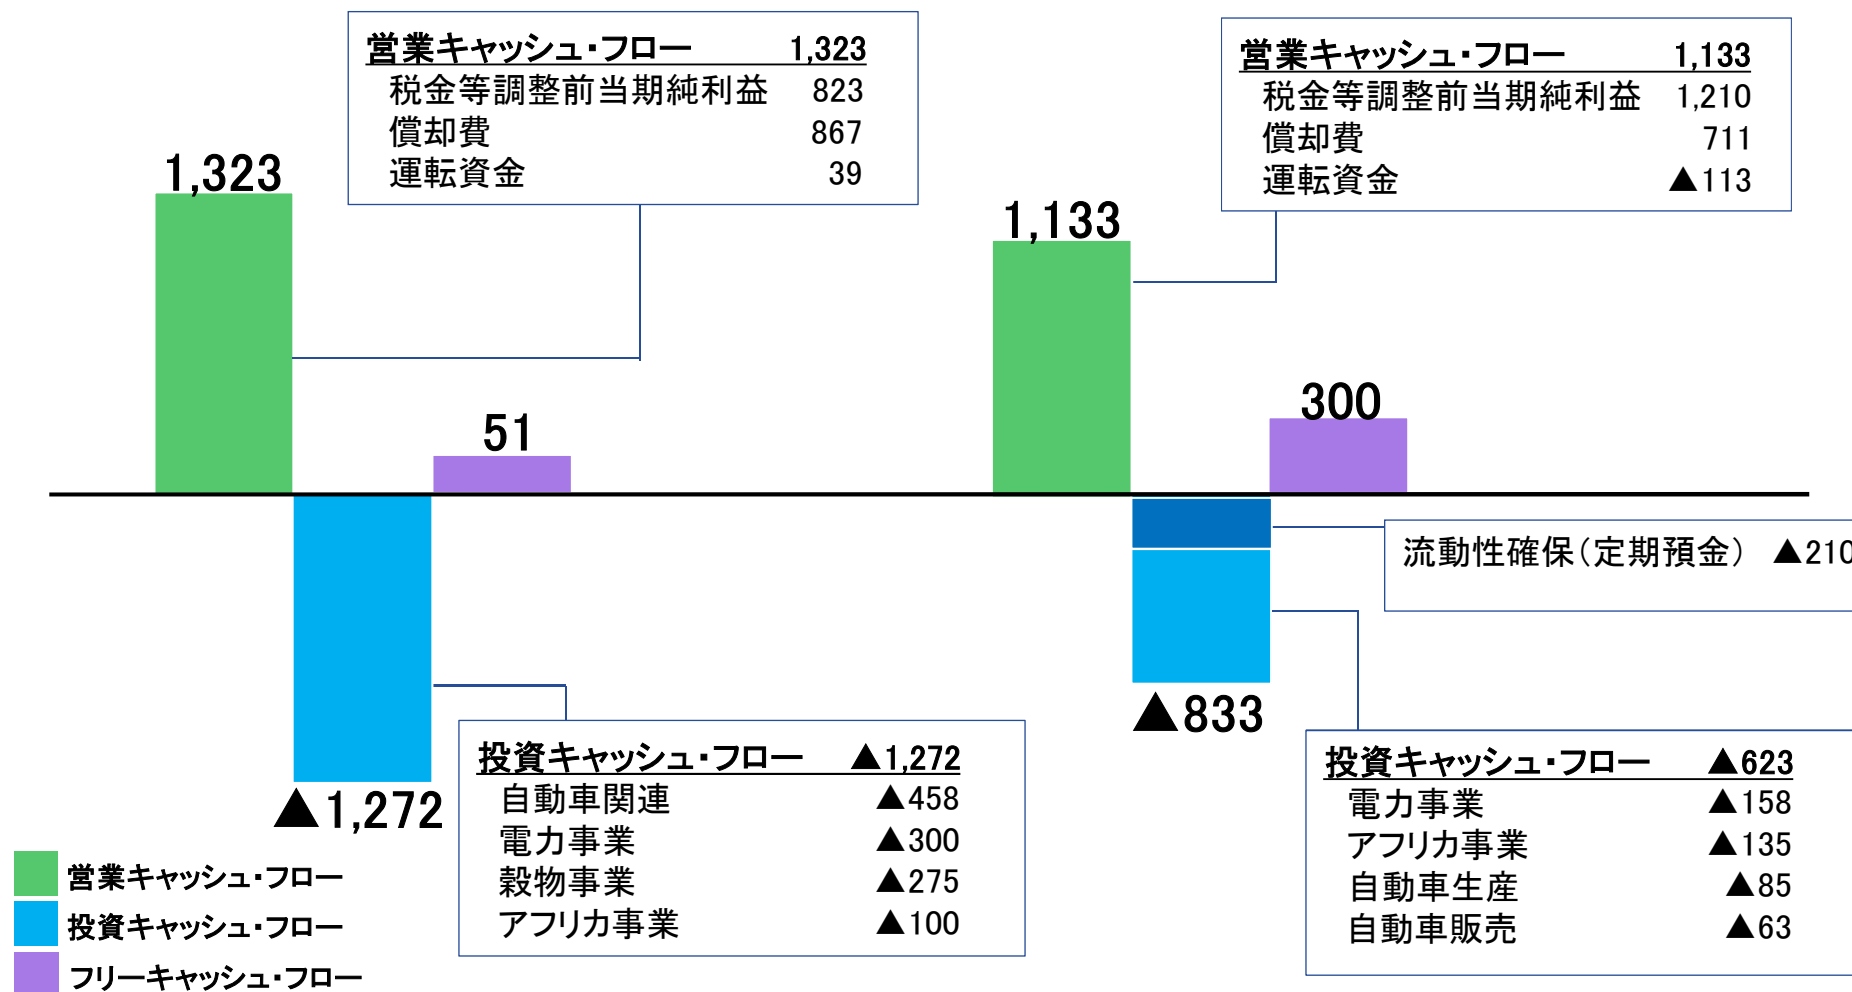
営業キャッシュ・フロー 1,323
税金等調整前当期純利益 823
償却費 867
運転資金 39

1,323

51

1,133

営業キャッシュ・フロー 1,133
税金等調整前当期純利益 1,210
償却費 711
運転資金 ▲113

300

流動性確保（定期預金） ▲210

▲1,272

投資キャッシュ・フロー ▲1,272
自動車関連 ▲458
電力事業 ▲300
穀物事業 ▲275
アフリカ事業 ▲100

▲833

投資キャッシュ・フロー ▲623
電力事業 ▲158
アフリカ事業 ▲135
自動車生産 ▲85
自動車販売 ▲63

営業キャッシュ・フロー
投資キャッシュ・フロー
フリーキャッシュ・フロー